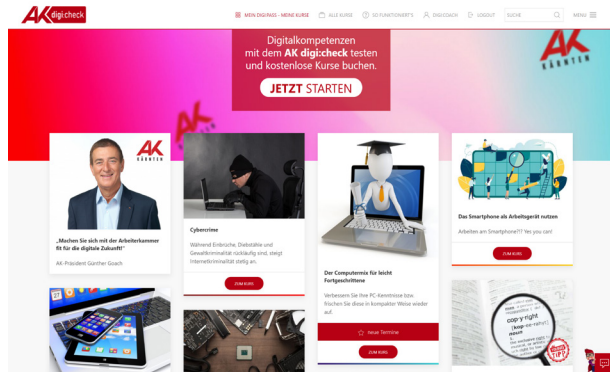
AK digi:check

MEIN DIGI:PASS - MEINE KURSE ALLE KURSE SO FUNKTIONIERT'S DIGI:CHECK LOGOUT SUCHE MENÜ

Digitalkompetenzen mit dem AK digi:check testen und kostenlose Kurse buchen.

JETZT STARTEN

AK KÄRNTEN

AK KÄRNTEN

„Machen Sie sich mit der Arbeiterkammer fit für die digitale Zukunft!"

AK-Präsident Günther Goach

Cybercrime

Während Einbrüche, Diebstähle und Gewaltkriminalität rückläufig sind, steigt Internetkriminalität stetig an.

ZUM KURS

Der Computermix für leicht Fortgeschrittene

Verbessern Sie Ihre PC-Kenntnisse bzw. frischen Sie diese in kompakter Weise wieder auf.

neue Termine

ZUM KURS

Das Smartphone als Arbeitsgerät nutzen

Arbeiten am Smartphone?!? Yes you can!

ZUM KURS

copy·right
[kop-ee-rahyt]
noun

TIPP